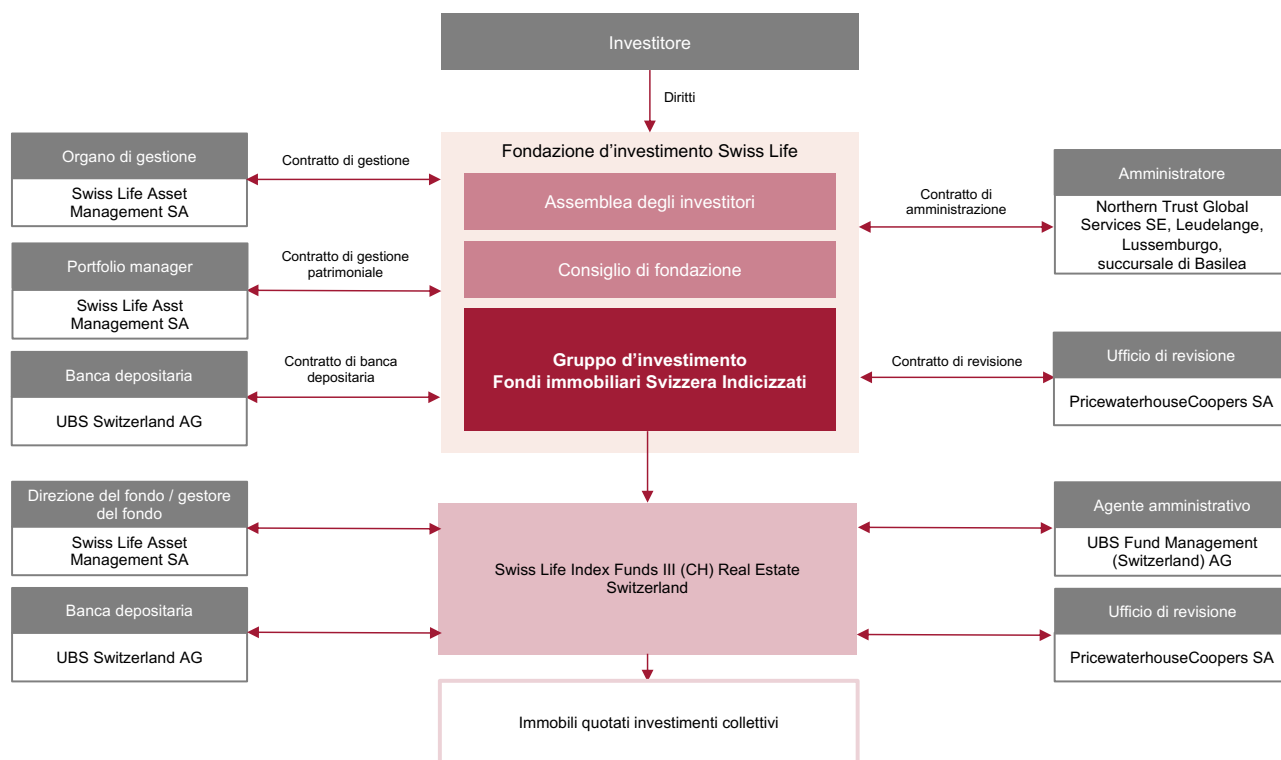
Investitore

Diritti

Organo di gestione

Swiss Life Asset Management SA

Contratto di gestione

Fondazione d'investimento Swiss Life

Assemblea degli investitori

Consiglio di fondazione

Gruppo d'investimento Fondi immobiliari Svizzera Indicizzati

Contratto di amministrazione

Amministratore

Northern Trust Global Services SE, Leudelange, Lussemburgo, succursale di Basilea

Portfolio manager

Swiss Life Asst Management SA

Contratto di gestione patrimoniale

Banca depositaria

UBS Switzerland AG

Contratto di banca depositaria

Contratto di revisione

Ufficio di revisione

PricewaterhouseCoopers SA

Direzione del fondo / gestore del fondo

Swiss Life Asset Management SA

Swiss Life Index Funds III (CH) Real Estate Switzerland

Agente amministrativo

UBS Fund Management (Switzerland) AG

Banca depositaria

UBS Switzerland AG

Ufficio di revisione

PricewaterhouseCoopers SA

Immobili quotati investimenti collettivi